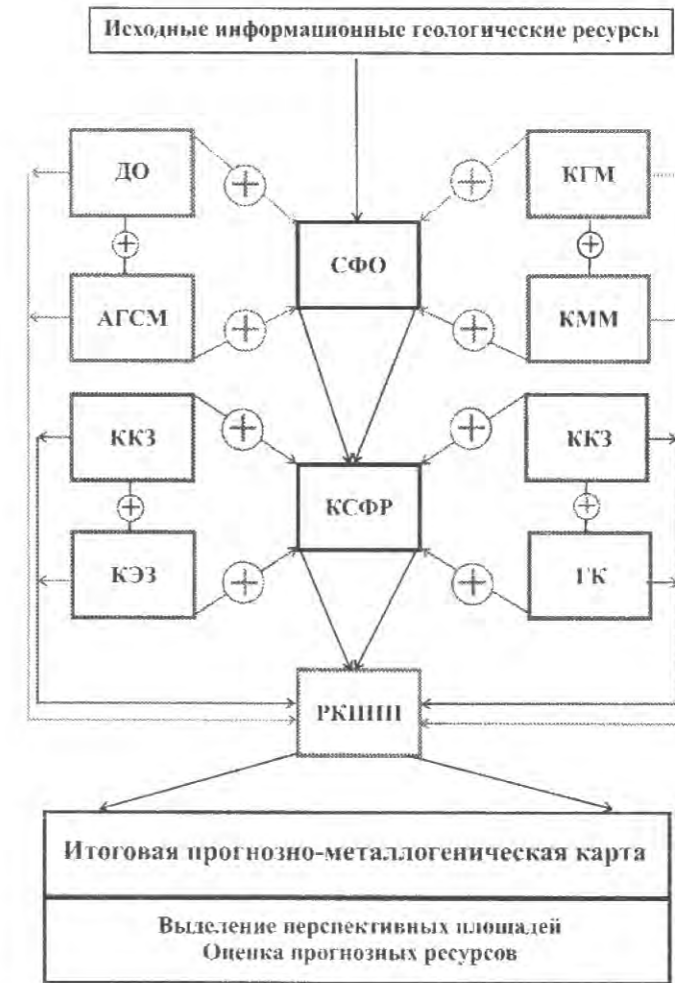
Исходные информационные геологические ресурсы

ДО

КГМ

СФО

АГСМ

КММ

ККЗ

ККЗ

КСФР

КЭЗ

ГК

РКШП

Итоговая прогнозно-металлогеническая карта

Выделение перспективных площадей
Оценка прогнозных ресурсов